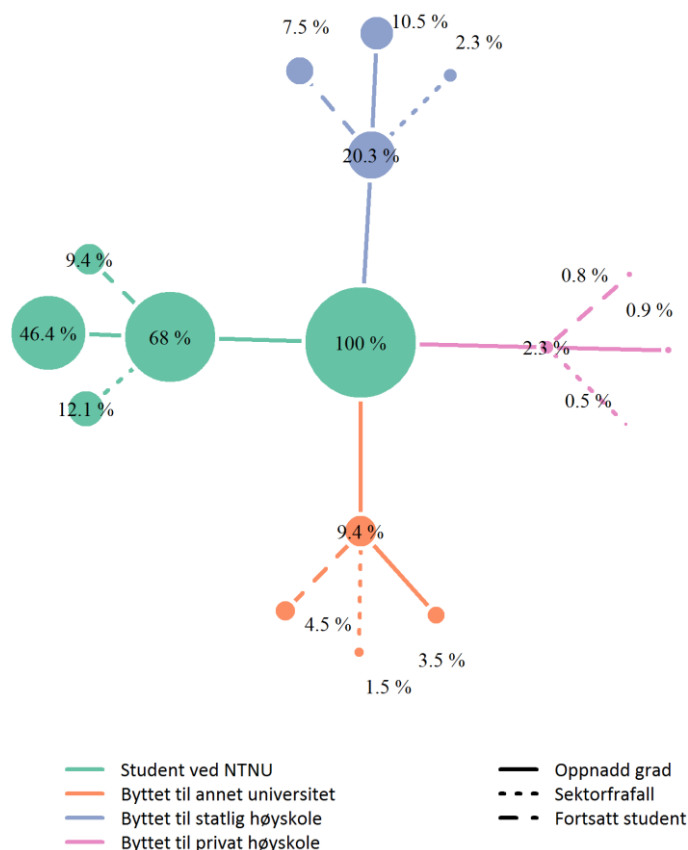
7.5 %
10.5 %
2.3 %
20.3 %
9.4 %
46.4 %
68 %
100 %
12.1 %
0.8 %
0.9 %
2.3 %
0.5 %
9.4 %
4.5 %
3.5 %
1.5 %

Student ved NTNU
Byttet til annet universitet
Byttet til statlig høyskole
Byttet til privat høyskole

Oppnadd grad
Sektorfrafall
Fortsatt student